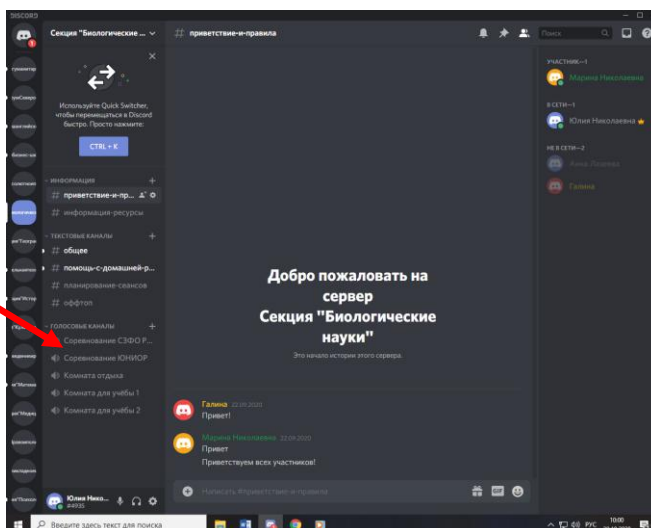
DISCORD

Секция "Биологические ...

# приветствие-и-правила

Поиск

Используйте Quick Switcher, чтобы перемещаться в Discord быстро. Просто нажмите:

CTRL + K

ИНФОРМАЦИЯ

# приветствие-и-пр...

# информация-ресурсы

ТЕКСТОВЫЕ КАНАЛЫ

# общее

# помощь-с-домашней-р...

# планирование-сеансов

# оффтоп

ГОЛОСОВЫЕ КАНАЛЫ

Соревнование СЗФО Р...

Соревнование ЮНИОР

Комната отдыха

Комната для учёбы 1

Комната для учёбы 2

Юлия Нико... #4935

Добро пожаловать на сервер Секция "Биологические науки"

Это начало истории этого сервера.

Галина 22.09.2020
Привет!

Марина Николаевна 22.09.2020
Привет
Приветствуем всех участников!

Написать #приветствие-и-правила

УЧАСТНИК—1

Марина Николаевна

В СЕТИ—1

Юлия Николаевна

НЕ В СЕТИ—2

Анна Лошева

Галина

Введите здесь текст для поиска

РУС

10:00